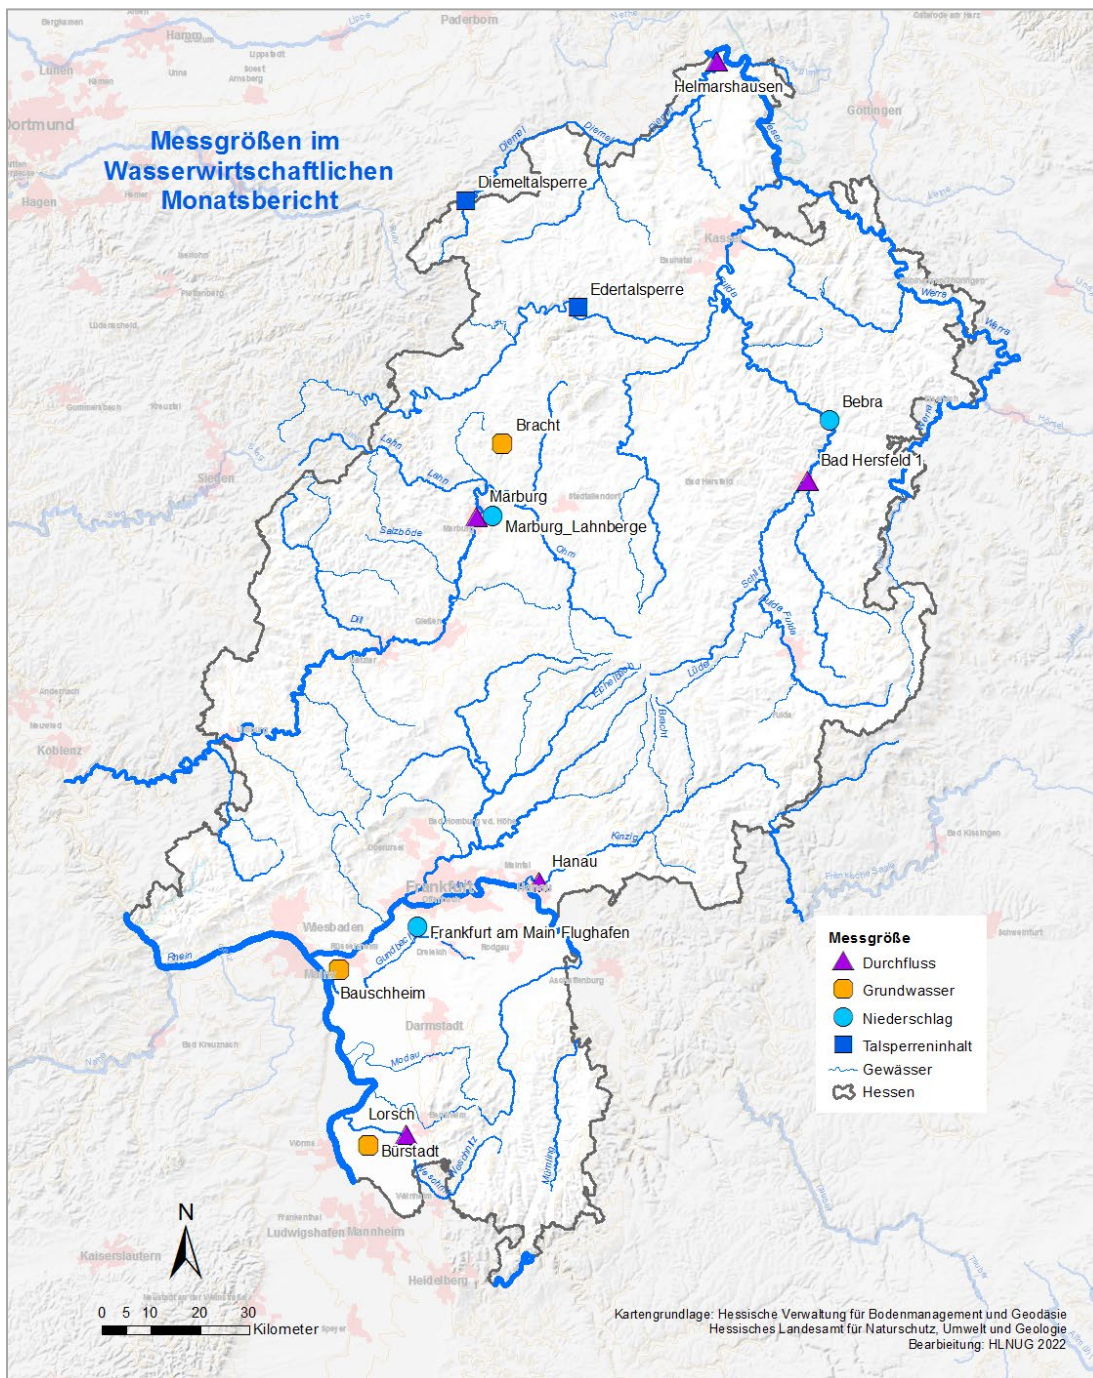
Messgrößen im Wasserwirtschaftlichen Monatsbericht

Paderborn
Bergkamen
Hamm
Lünen
Unna
Soest
Arnsberg
Dortmund
Hagen
Göttingen
Osterode am Harz
Helmarshausen
Diemel
Diemeltalsperre
Kassel
Edertalsperre
Werra
Fulda
Bebra
Bad Hersfeld 1
Bracht
Lahn
Marburg
Marburg_Lahnberge
Salzböde
Ohm
Siegen
Dill
Gießen
Wetzlar
Koblenz
Neuwied
Andernach
Schlitz
Fulda
Lüder
Nidda
Eichelbach
Kinzig
Bad Kissingen
Bad Homburg v.d. Höhe
Hanau
Frankfurt
Offenbach
Wiesbaden
Rüsselsheim
Mainz
Frankfurt am Main Flughafen
Rhein
Gundbach
Dreieich
Rodgau
Aschaffenburg
Bauschheim
Darmstadt
Modau
Bad Kreuznach
Lorsch
Bürstadt
Weschnitz
Mümling
Worms
Frankenthal
Ludwigshafen
Mannheim
Kaiserslautern
Heidelberg
Schweinfurt

Messgröße
Durchfluss
Grundwasser
Niederschlag
Talsperreninhalt
Gewässer
Hessen

N
0 5 10 20 30 Kilometer

Kartengrundlage: Hessische Verwaltung für Bodenmanagement und Geodäsie
Hessisches Landesamt für Naturschutz, Umwelt und Geologie
Bearbeitung: HLNUG 2022